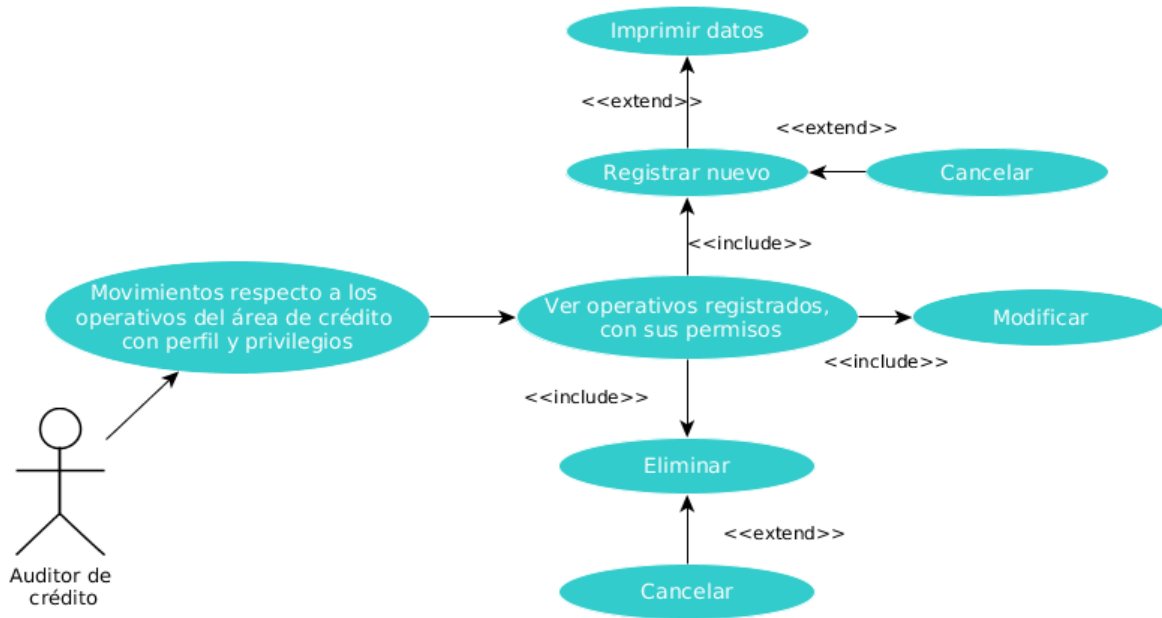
Imprimir datos

<<extend>>

<<extend>>

Registrar nuevo

Cancelar

<<include>>

Movimientos respecto a los operativos del área de crédito con perfil y privilegios

Ver operativos registrados, con sus permisos

Modificar

<<include>>

<<include>>

Eliminar

<<extend>>

Cancelar

Auditor de crédito